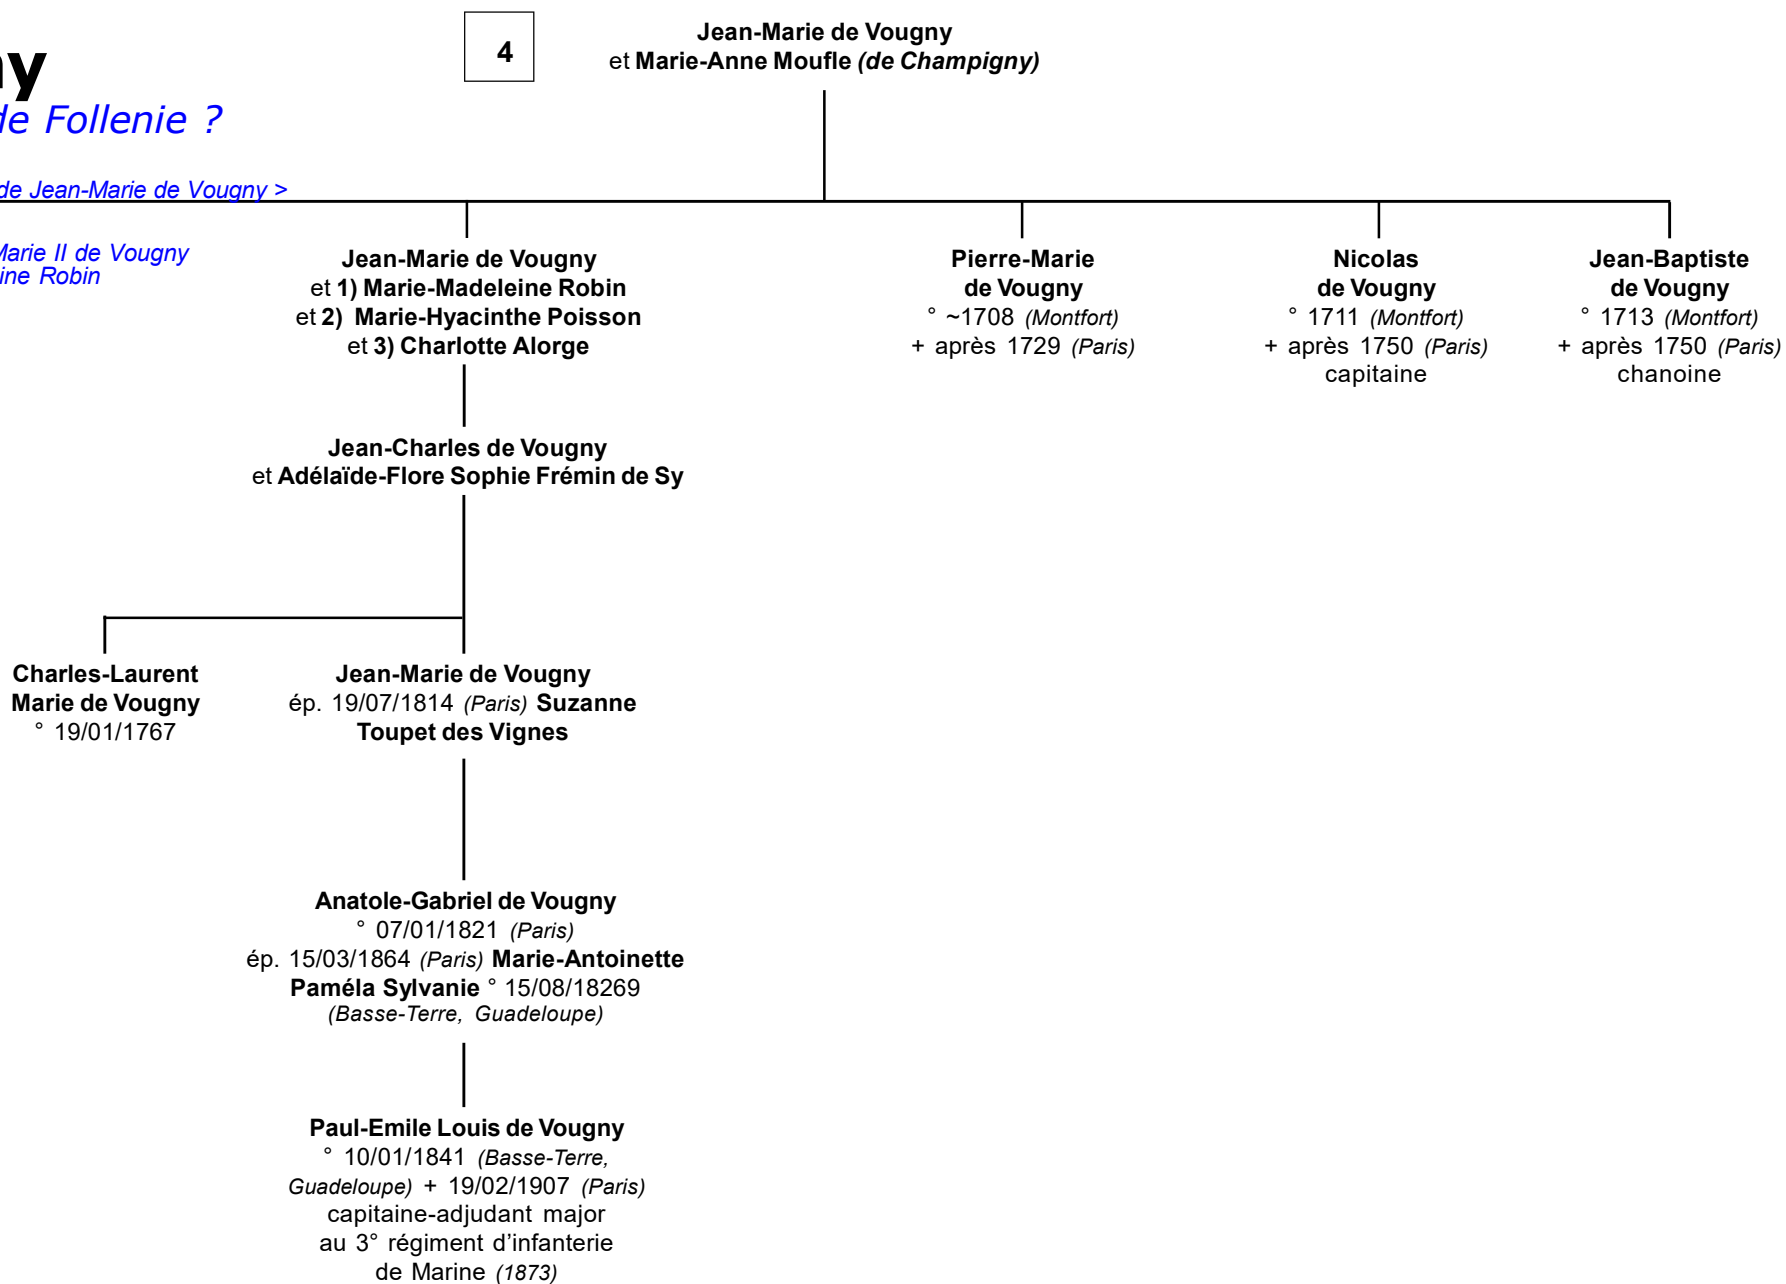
ny
de Follenie ?

de Jean-Marie de Vougny >

Marie II de Vougny
ine Robin

4

Jean-Marie de Vougny
et Marie-Anne Moufle *(de Champigny)*

Jean-Marie de Vougny
et 1) Marie-Madeleine Robin
et 2) Marie-Hyacinthe Poisson
et 3) Charlotte Alorge

Pierre-Marie de Vougny
° ~1708 *(Montfort)*
+ après 1729 *(Paris)*

Nicolas de Vougny
° 1711 *(Montfort)*
+ après 1750 *(Paris)*
capitaine

Jean-Baptiste de Vougny
° 1713 *(Montfort)*
+ après 1750 *(Paris)*
chanoine

Jean-Charles de Vougny
et Adélaïde-Flore Sophie Frémin de Sy

Charles-Laurent Marie de Vougny
° 19/01/1767

Jean-Marie de Vougny
ép. 19/07/1814 *(Paris)* Suzanne Toupet des Vignes

Anatole-Gabriel de Vougny
° 07/01/1821 *(Paris)*
ép. 15/03/1864 *(Paris)* Marie-Antoinette Paméla Sylvanie ° 15/08/18269 *(Basse-Terre, Guadeloupe)*

Paul-Emile Louis de Vougny
° 10/01/1841 *(Basse-Terre, Guadeloupe)* + 19/02/1907 *(Paris)*
capitaine-adjudant major
au 3° régiment d'infanterie
de Marine *(1873)*